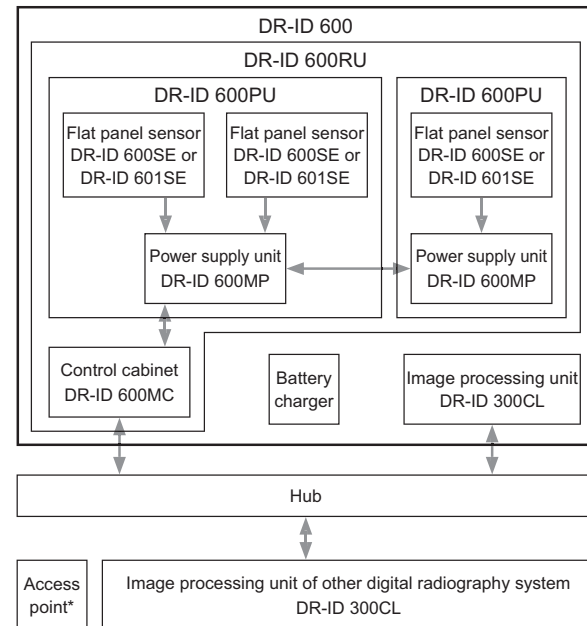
DR-ID 600

DR-ID 600RU

DR-ID 600PU

Flat panel sensor DR-ID 600SE or DR-ID 601SE

Flat panel sensor DR-ID 600SE or DR-ID 601SE

Power supply unit DR-ID 600MP

DR-ID 600PU

Flat panel sensor DR-ID 600SE or DR-ID 601SE

Power supply unit DR-ID 600MP

Control cabinet DR-ID 600MC

Battery charger

Image processing unit DR-ID 300CL

Hub

Access point*

Image processing unit of other digital radiography system DR-ID 300CL